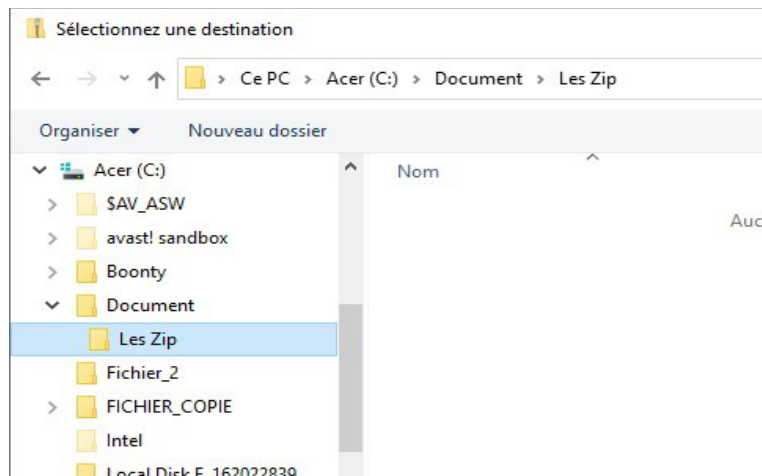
Sélectionnez une destination

> Ce PC > Acer (C:) > Document > Les Zip

Organiser ▾ Nouveau dossier

Acer (C:)
$AV_ASW
avast! sandbox
Boonty
Document
Les Zip
Fichier_2
FICHIER_COPIE
Intel
Local Disk E_162022839

Nom

Auc